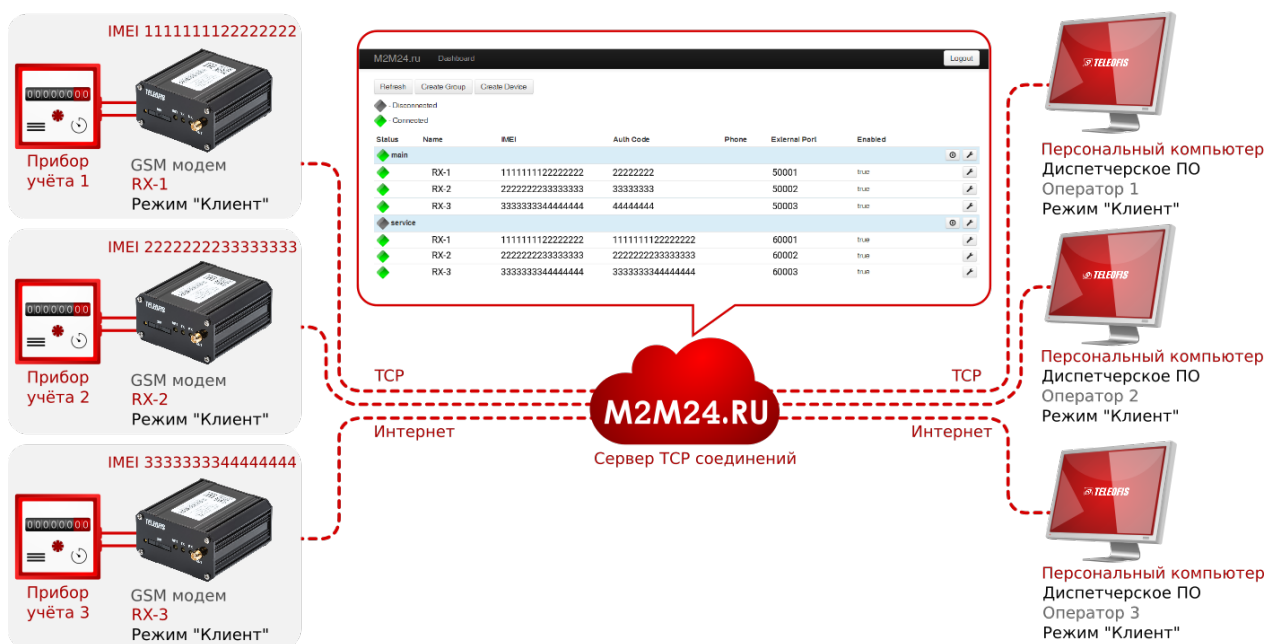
IMEI 1111111122222222

Прибор учёта 1

GSM модем
RX-1
Режим "Клиент"

IMEI 2222222233333333

Прибор учёта 2

GSM модем
RX-2
Режим "Клиент"

IMEI 3333333344444444

Прибор учёта 3

GSM модем
RX-3
Режим "Клиент"

M2M24.ru Dashboard Logout

Refresh Create Group Create Device

- Disconnected
- Connected

| Status | Name | IMEI | Auth Code | Phone | External Port | Enabled |
|---|---|---|---|---|---|---|
| main | | | | | | |
| | RX-1 | 1111111122222222 | 22222222 | | 50001 | true |
| | RX-2 | 2222222233333333 | 33333333 | | 50002 | true |
| | RX-3 | 3333333344444444 | 44444444 | | 50003 | true |
| service | | | | | | |
| | RX-1 | 1111111122222222 | 1111111122222222 | | 60001 | true |
| | RX-2 | 2222222233333333 | 2222222233333333 | | 60002 | true |
| | RX-3 | 3333333344444444 | 3333333344444444 | | 60003 | true |

TCP
Интернет
M2M24.RU
Сервер TCP соединений
TCP
Интернет

TELEOFIS
Персональный компьютер
Диспетчерское ПО
Оператор 1
Режим "Клиент"

TELEOFIS
Персональный компьютер
Диспетчерское ПО
Оператор 2
Режим "Клиент"

TELEOFIS
Персональный компьютер
Диспетчерское ПО
Оператор 3
Режим "Клиент"